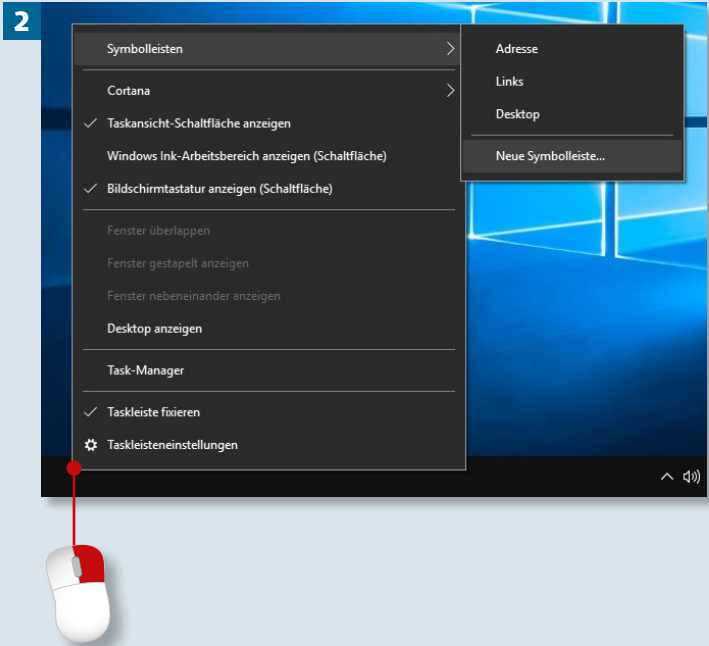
2

Symbolleisten

Cortana

✓ Taskansicht-Schaltfläche anzeigen

Windows Ink-Arbeitsbereich anzeigen (Schaltfläche)

✓ Bildschirmtastatur anzeigen (Schaltfläche)

Fenster überlappen

Fenster gestapelt anzeigen

Fenster nebeneinander anzeigen

Desktop anzeigen

Task-Manager

✓ Taskleiste fixieren

Taskleisteneinstellungen

Adresse

Links

Desktop

Neue Symbolleiste...